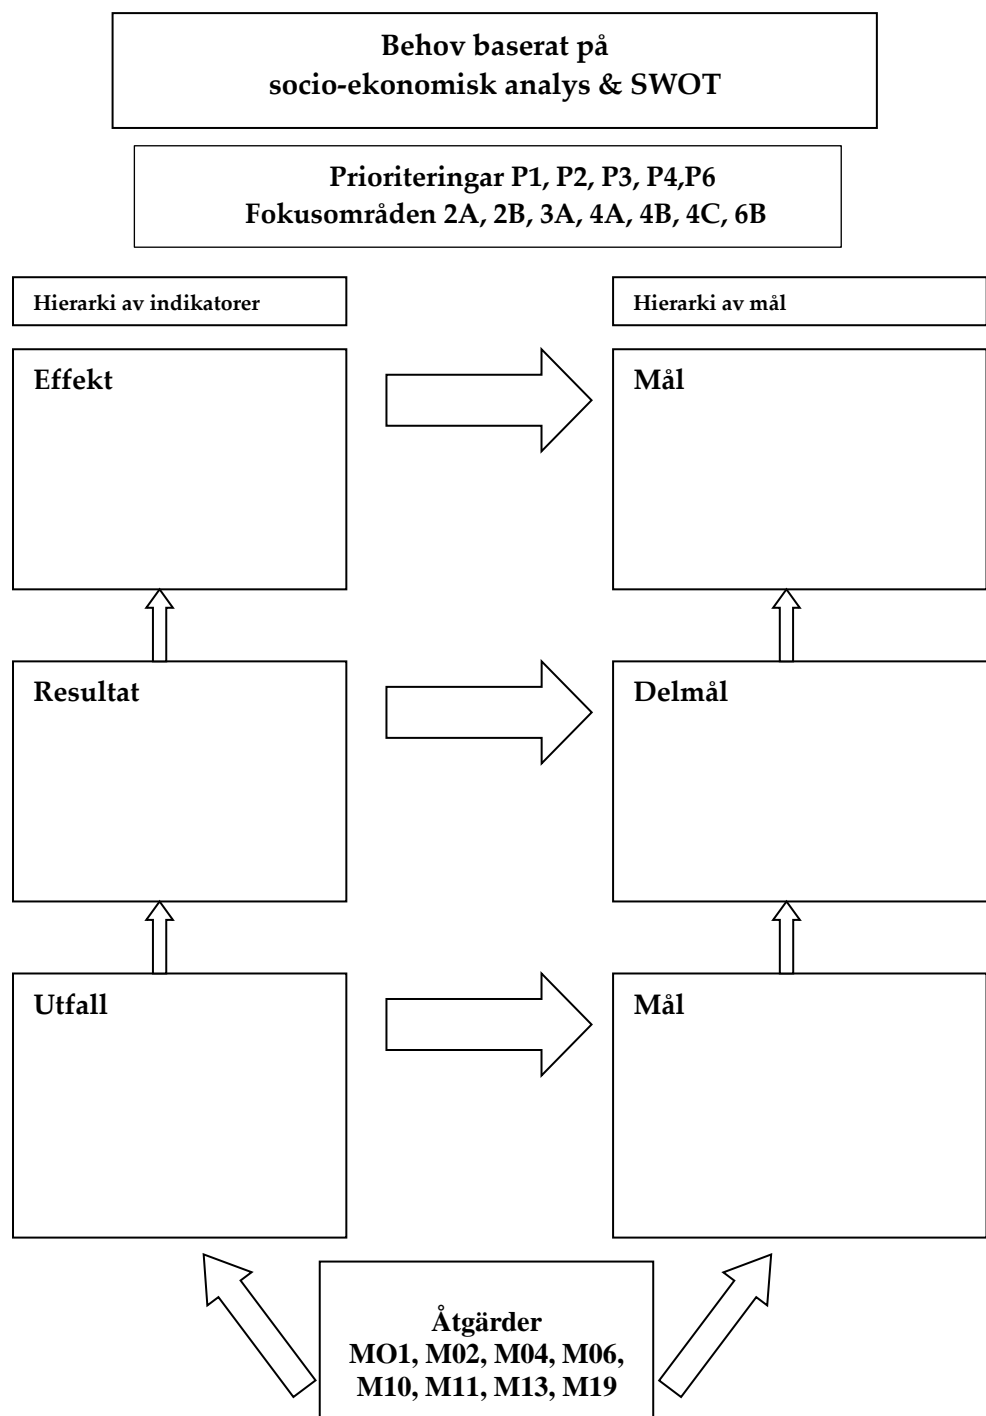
Behov baserat på
socio-ekonomisk analys & SWOT

Prioriteringar P1, P2, P3, P4,P6
Fokusområden 2A, 2B, 3A, 4A, 4B, 4C, 6B

Hierarki av indikatorer

Hierarki av mål

Effekt

Mål

Resultat

Delmål

Utfall

Mål

Åtgärder
MO1, M02, M04, M06, M10, M11, M13, M19